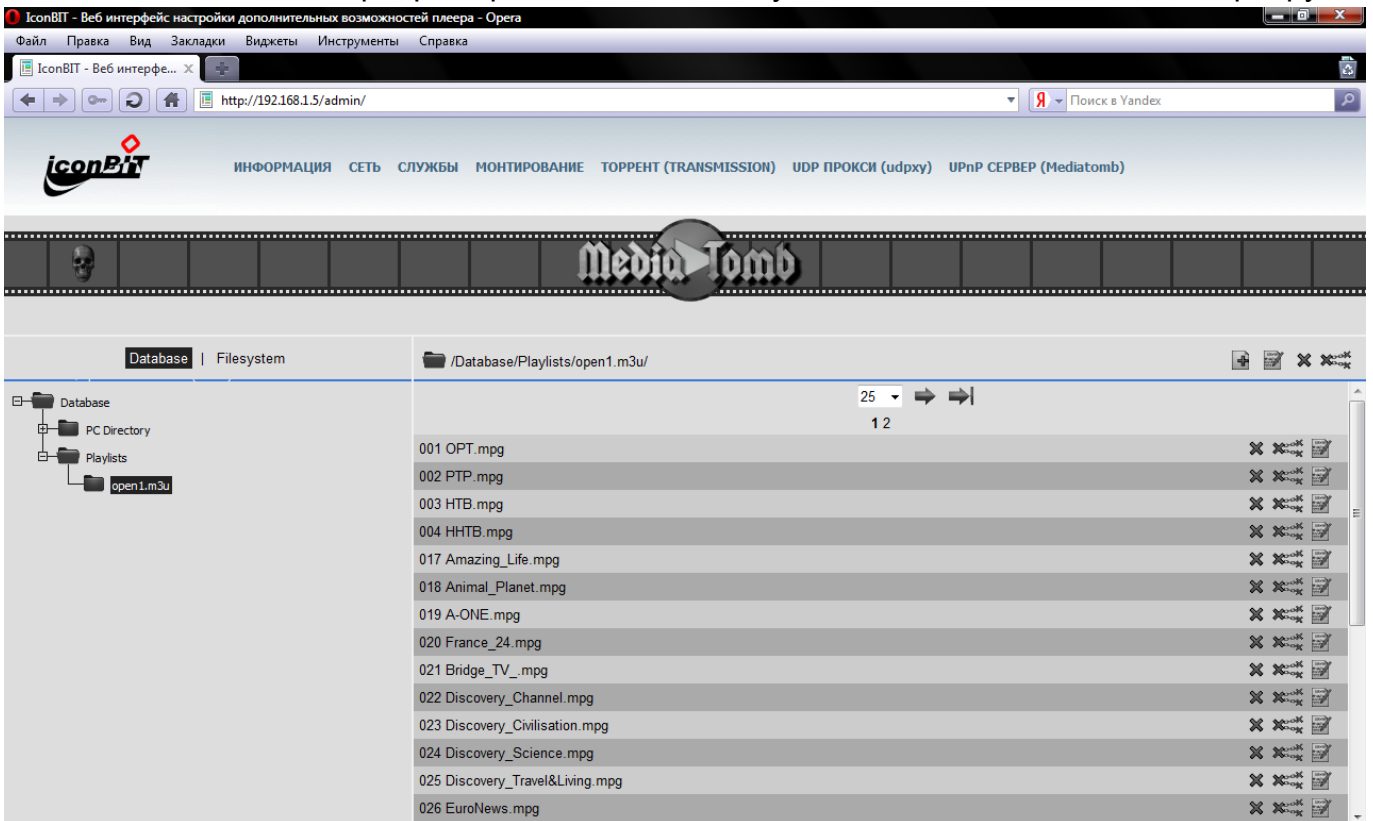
IconBIT - Веб интерфейс настройки дополнительных возможностей плеера - Opera

Файл Правка Вид Закладки Виджеты Инструменты Справка

IconBIT - Веб интерфе...

http://192.168.1.5/admin/

Поиск в Yandex

iconBIT

ИНФОРМАЦИЯ СЕТЬ СЛУЖБЫ МОНТИРОВАНИЕ ТОРРЕНТ (TRANSMISSION) UDP ПРОКСИ (udpxy) UPnP СЕРВЕР (Mediatomb)

MediaTomb

Database | Filesystem

Database
PC Directory
Playlists
open1.m3u

/Database/Playlists/open1.m3u/

25

1 2

001 OPT.mpg
002 PTP.mpg
003 HTB.mpg
004 HHTB.mpg
017 Amazing_Life.mpg
018 Animal_Planet.mpg
019 A-ONE.mpg
020 France_24.mpg
021 Bridge_TV_.mpg
022 Discovery_Channel.mpg
023 Discovery_Civilisation.mpg
024 Discovery_Science.mpg
025 Discovery_Travel&Living.mpg
026 EuroNews.mpg